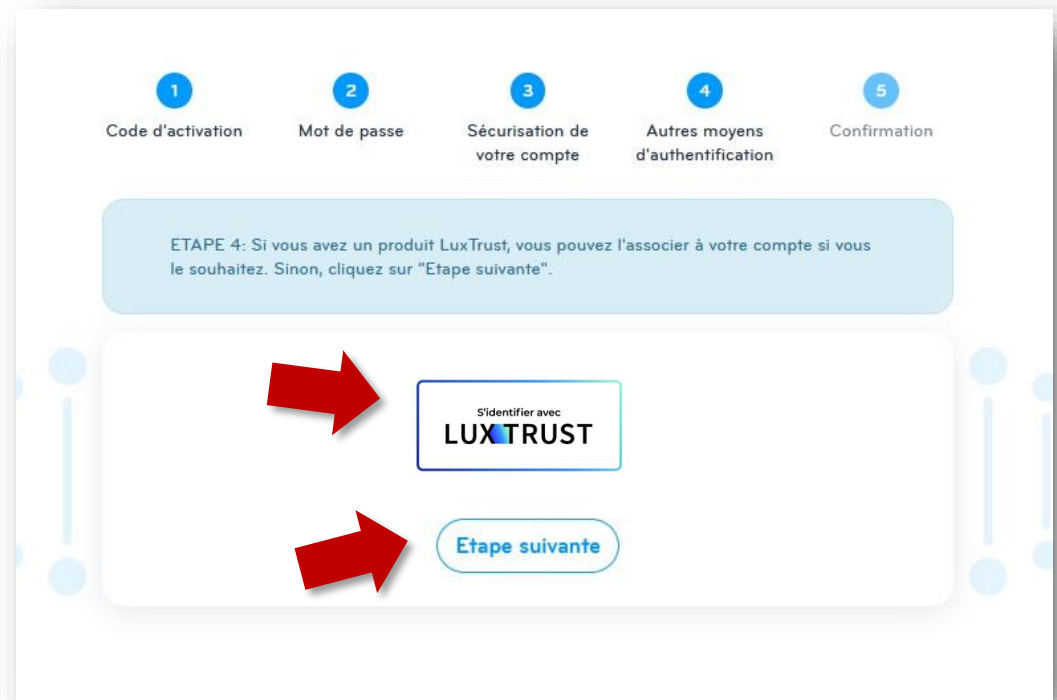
1
Code d'activation

2
Mot de passe

3
Sécurisation de votre compte

4
Autres moyens d'authentification

5
Confirmation

ETAPE 4: Si vous avez un produit LuxTrust, vous pouvez l'associer à votre compte si vous le souhaitez. Sinon, cliquez sur "Etape suivante".

S'identifier avec
LUXTRUST

Etape suivante